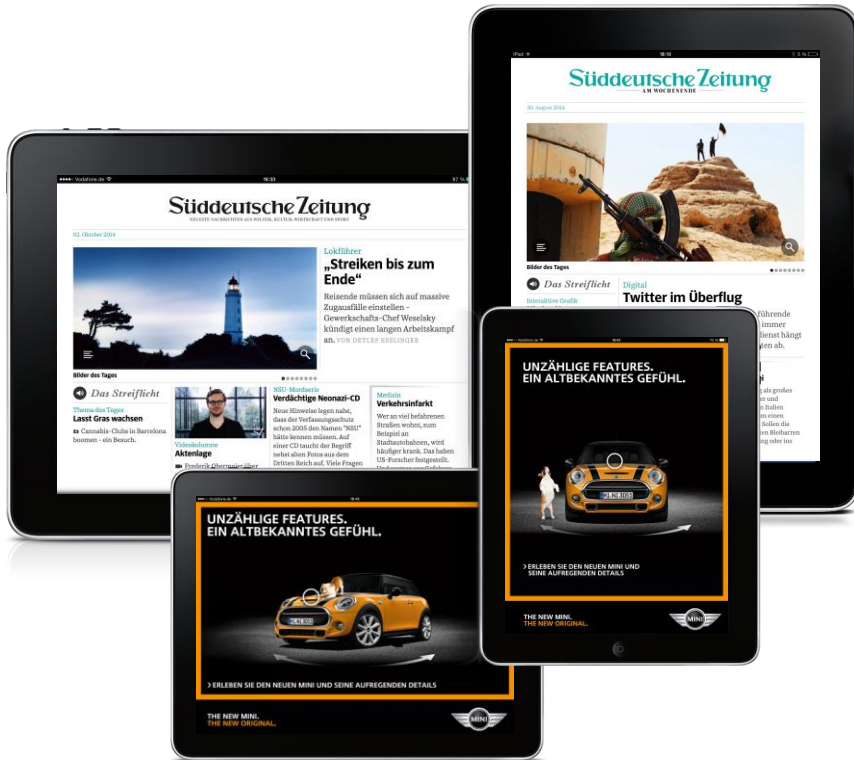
iPad
18:10
Süddeutsche Zeitung
AM WOCHENENDE
30. August 2014
Bilder des Tages
Das Streiflicht
Interaktive Grafik
Digital
Twitter im Überflug
führende
immer
Benat hängt
n ab.

Vodafone.de
18:33
87 %
Süddeutsche Zeitung
NEUESTE NACHRICHTEN AUS POLITIK, KULTUR, WIRTSCHAFT UND SPORT
02. Oktober 2014
Lokführer
„Streiken bis zum Ende"
Reisende müssen sich auf massive Zugausfälle einstellen – Gewerkschafts-Chef Weselsky kündigt einen langen Arbeitskampf an. VON DETLEF ESSLINGER
Bilder des Tages
Das Streiflicht
Thema des Tages
Lasst Gras wachsen
Cannabis-Clubs in Barcelona boomen - ein Besuch.
Videokolumne
Aktenlage
Frederik Obermaier über
NSU-Mordserie
Verdächtige Neonazi-CD
Neue Hinweise legen nahe, dass der Verfassungsschutz schon 2005 den Namen "NSU" hätte kennen müssen. Auf einer CD taucht der Begriff neben allen Fotos aus dem Dritten Reich auf. Viele Fragen
Medizin
Verkehrsinfarkt
Wer an viel befahrenen Straßen wohnt, zum Beispiel an Stadtautobahnen, wird häufiger krank. Das haben US-Forscher festgestellt.

UNZÄHLIGE FEATURES.
EIN ALTBEKANNTES GEFÜHL.
> ERLEBEN SIE DEN NEUEN MINI UND SEINE AUFREGENDEN DETAILS
THE NEW MINI.
THE NEW ORIGINAL.
MINI

UNZÄHLIGE FEATURES.
EIN ALTBEKANNTES GEFÜHL.
> ERLEBEN SIE DEN NEUEN MINI UND SEINE AUFREGENDEN DETAILS
THE NEW MINI.
THE NEW ORIGINAL.
MINI